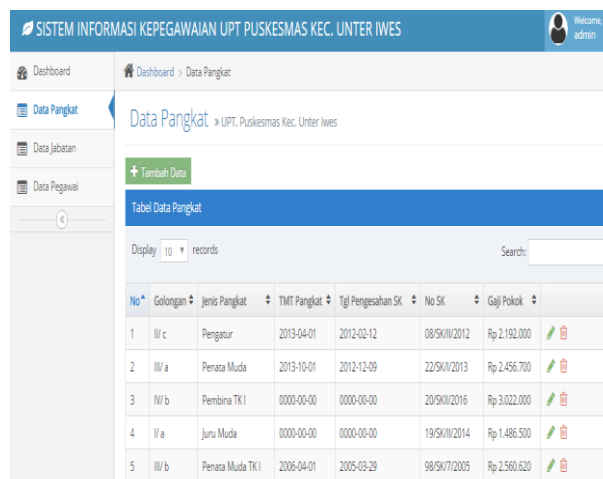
SISTEM INFORMASI KEPEGAWAIAN UPT PUSKESMAS KEC. UNTER IWES

Welcome, admin

Dashboard
Data Pangkat
Data Jabatan
Data Pegawai

Dashboard › Data Pangkat

Data Pangkat » UPT. Puskesmas Kec. Unter Iwes

+ Tambah Data

Tabel Data Pangkat

Display 10 records

Search:

| No | Golongan | Jenis Pangkat | TMT Pangkat | Tgl Pengesahan SK | No SK | Gaji Pokok | |
|---|---|---|---|---|---|---|---|
| 1 | III/ c | Pengatur | 2013-04-01 | 2012-02-12 | 08/SK/II/2012 | Rp 2.192.000 | |
| 2 | III/ a | Penata Muda | 2013-10-01 | 2012-12-09 | 22/SK/I/2013 | Rp 2.456.700 | |
| 3 | IV/ b | Pembina TK I | 0000-00-00 | 0000-00-00 | 20/SK/I/2016 | Rp 3.022.000 | |
| 4 | I/ a | Juru Muda | 0000-00-00 | 0000-00-00 | 19/SK/II/2014 | Rp 1.486.500 | |
| 5 | III/ b | Penata Muda TK I | 2006-04-01 | 2005-03-29 | 98/SK/7/2005 | Rp 2.560.620 | |